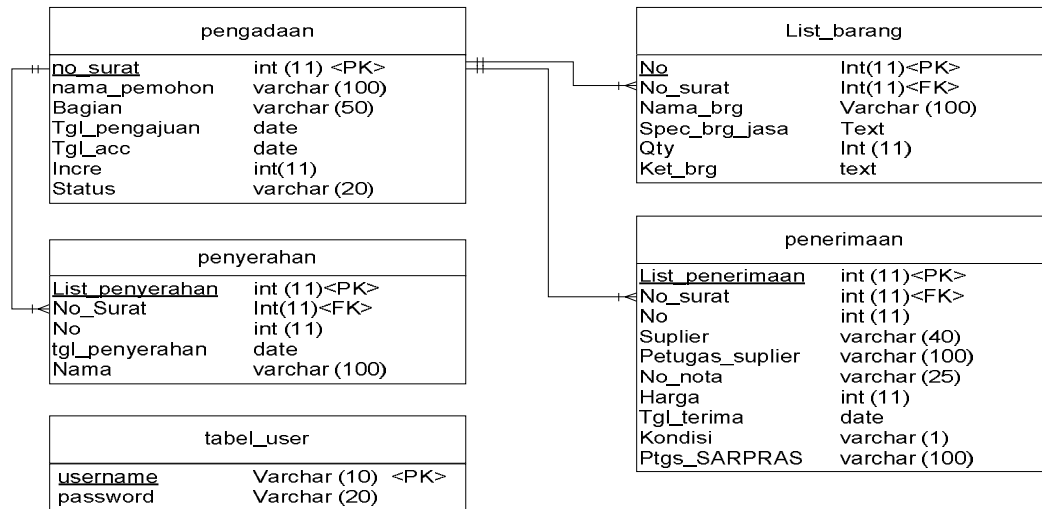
| pengadaan | |
|---|---|
| no_surat | int (11) <PK> |
| nama_pemohon | varchar (100) |
| Bagian | varchar (50) |
| Tgl_pengajuan | date |
| Tgl_acc | date |
| Incre | int(11) |
| Status | varchar (20) |

| List_barang | |
|---|---|
| No | Int(11)<PK> |
| No_surat | Int(11)<FK> |
| Nama_brg | Varchar (100) |
| Spec_brg_jasa | Text |
| Qty | Int (11) |
| Ket_brg | text |

| penyerahan | |
|---|---|
| List_penyerahan | int (11)<PK> |
| No_Surat | Int(11)<FK> |
| No | int (11) |
| tgl_penyerahan | date |
| Nama | varchar (100) |

| penerimaan | |
|---|---|
| List_penerimaan | int (11)<PK> |
| No_surat | int (11)<FK> |
| No | int (11) |
| Suplier | varchar (40) |
| Petugas_suplier | varchar (100) |
| No_nota | varchar (25) |
| Harga | int (11) |
| Tgl_terima | date |
| Kondisi | varchar (1) |
| Ptgs_SARPRAS | varchar (100) |

| tabel_user | |
|---|---|
| username | Varchar (10) <PK> |
| password | Varchar (20) |